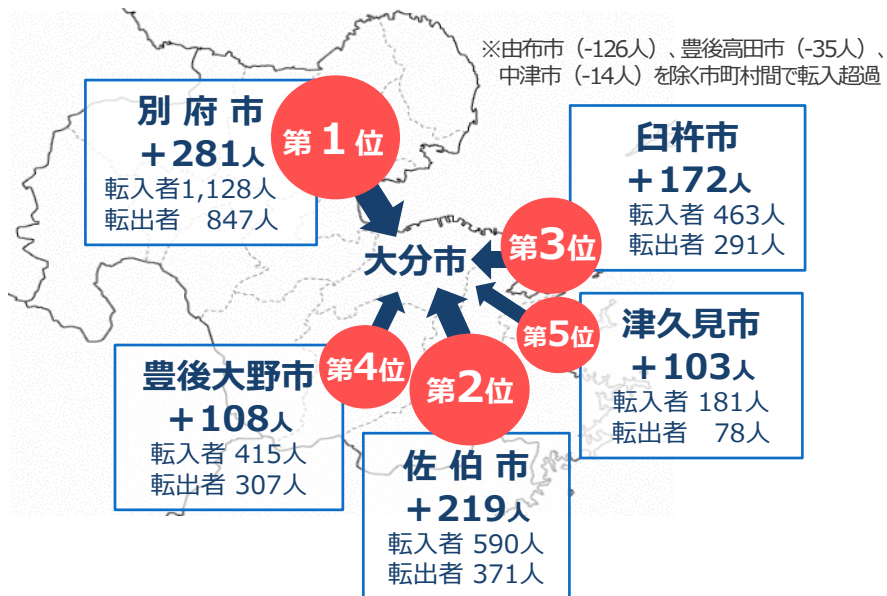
※由布市（-126人）、豊後高田市（-35人）、中津市（-14人）を除く市町村間で転入超過

別府市
＋281人
転入者1,128人
転出者　847人

第１位

臼杵市
＋172人
転入者 463人
転出者 291人

第3位

大分市

第5位

津久見市
＋103人
転入者 181人
転出者　78人

第4位

豊後大野市
＋108人
転入者 415人
転出者 307人

第2位

佐伯市
＋219人
転入者 590人
転出者 371人